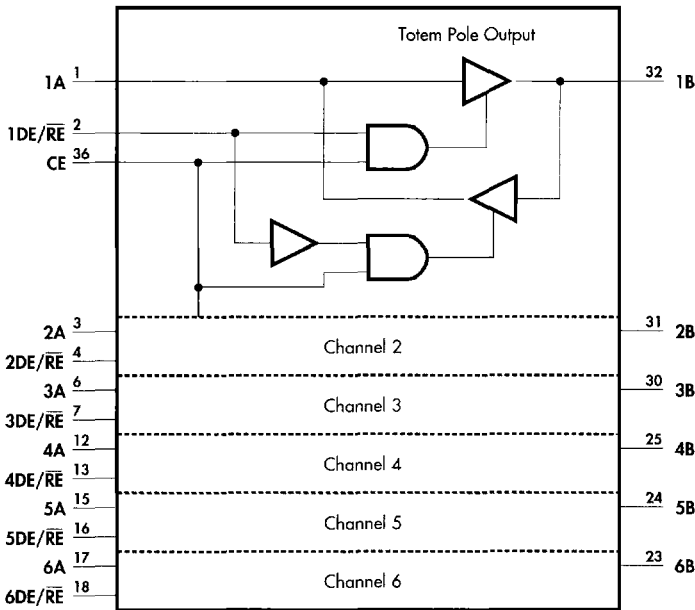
Totem Pole Output

1A 1
1DE/$\overline{RE}$ 2
CE 36
32 1B

2A 3
2DE/$\overline{RE}$ 4
Channel 2
31 2B

3A 6
3DE/$\overline{RE}$ 7
Channel 3
30 3B

4A 12
4DE/$\overline{RE}$ 13
Channel 4
25 4B

5A 15
5DE/$\overline{RE}$ 16
Channel 5
24 5B

6A 17
6DE/$\overline{RE}$ 18
Channel 6
23 6B